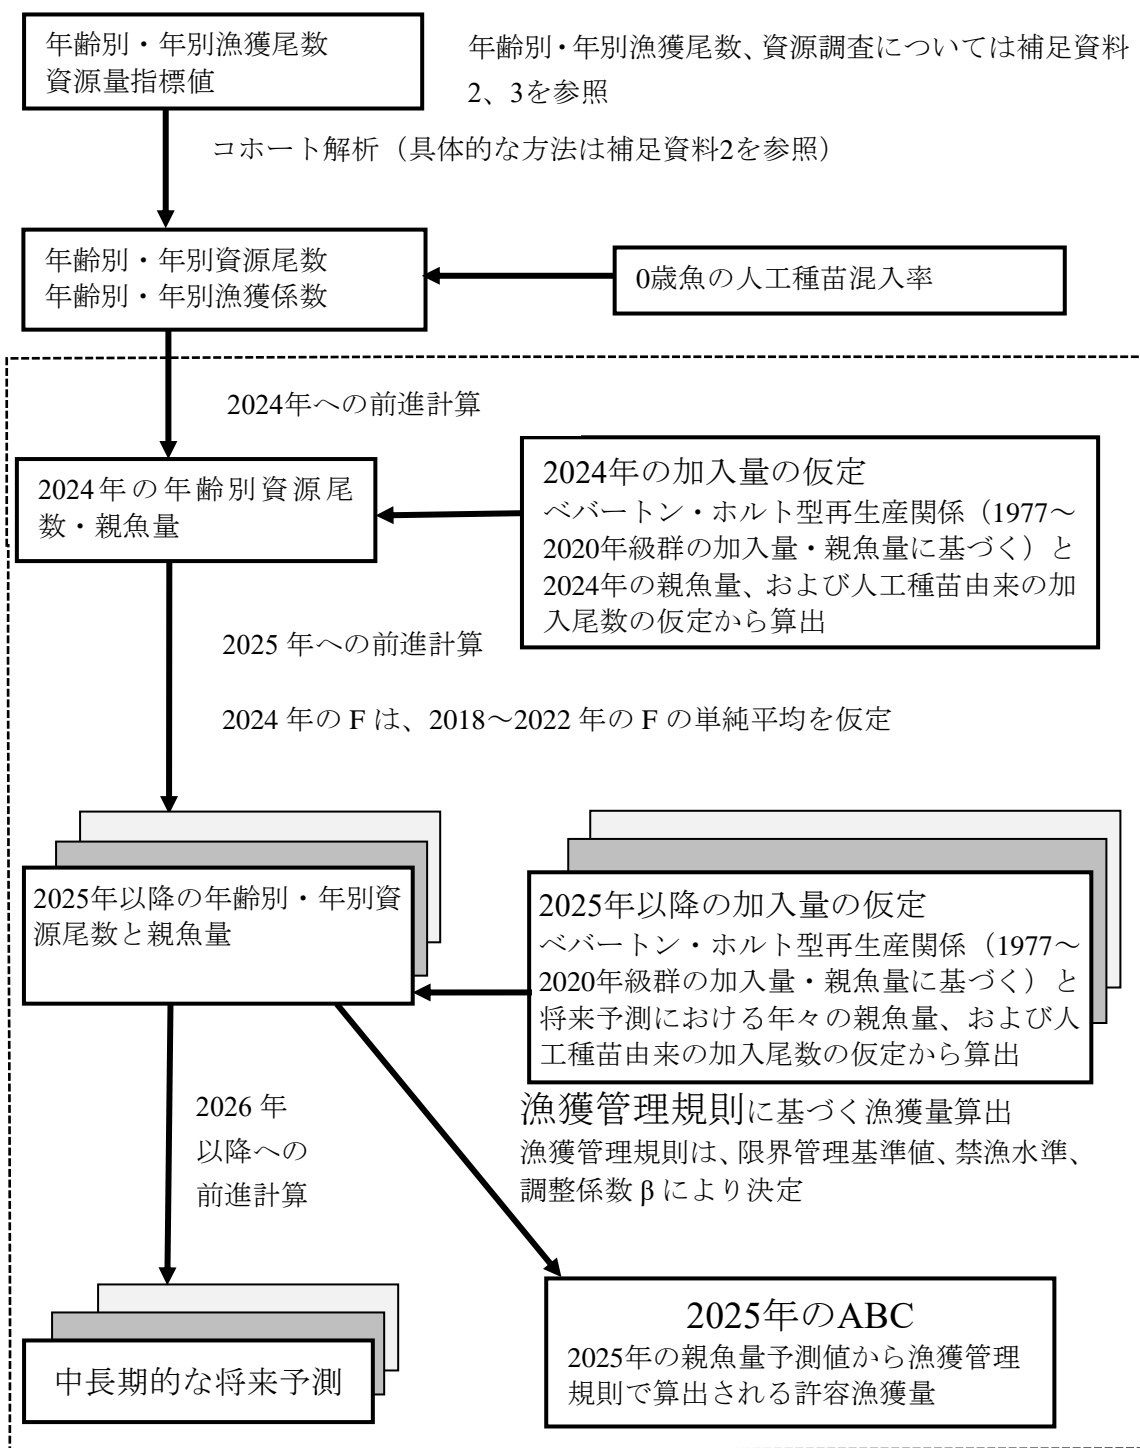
年齢別・年別漁獲尾数
資源量指標値

年齢別・年別漁獲尾数、資源調査については補足資料2、3を参照

コホート解析（具体的な方法は補足資料2を参照）

年齢別・年別資源尾数
年齢別・年別漁獲係数

0歳魚の人工種苗混入率

2024年への前進計算

2024年の年齢別資源尾数・親魚量

2024年の加入量の仮定
ベバートン・ホルト型再生産関係（1977～2020年級群の加入量・親魚量に基づく）と2024年の親魚量、および人工種苗由来の加入尾数の仮定から算出

2025 年への前進計算

2024 年の F は、2018～2022 年の F の単純平均を仮定

2025年以降の年齢別・年別資源尾数と親魚量

2025年以降の加入量の仮定
ベバートン・ホルト型再生産関係（1977～2020年級群の加入量・親魚量に基づく）と将来予測における年々の親魚量、および人工種苗由来の加入尾数の仮定から算出

漁獲管理規則に基づく漁獲量算出
漁獲管理規則は、限界管理基準値、禁漁水準、調整係数 β により決定

2026 年
以降への
前進計算

中長期的な将来予測

2025年のABC
2025年の親魚量予測値から漁獲管理規則で算出される許容漁獲量